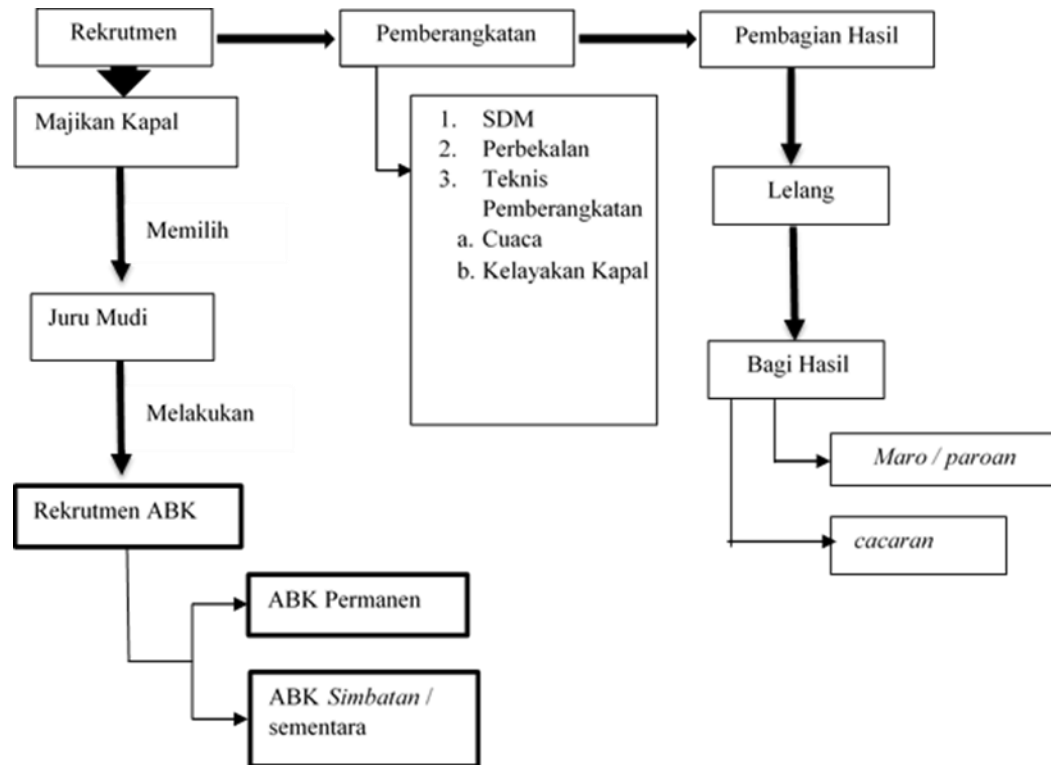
Rekrutmen

Pemberangkatan

Pembagian Hasil

Majikan Kapal

Memilih

Juru Mudi

Melakukan

Rekrutmen ABK

ABK Permanen

ABK *Simbatan* / sementara

1. SDM
2. Perbekalan
3. Teknis Pemberangkatan
a. Cuaca
b. Kelayakan Kapal

Lelang

Bagi Hasil

*Maro / paroan*

*cacaran*